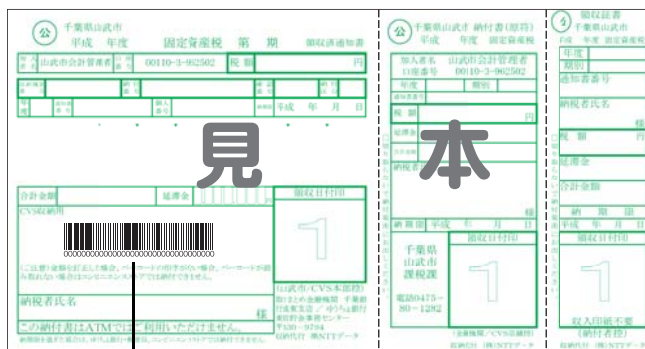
公 千葉県山武市
平成　年度　固定資産税　第　期　領収済通知書

山武市会計管理者　00110-3-962502　税額　円

平成　年　月　日

見本

合計金額　延滞金　領収日付印

CVS収納用

1

納税者氏名　様

この納付書はATMでは利用いただけません。

山武市(CVS本部控)

公 千葉県山武市 納付書(原符)
平成　年度　固定資産税

加入者名　山武市会計管理者
口座番号　00110-3-962502

年度　期別

円

延滞金

合計金額

納期限　平成　年　月　日

領収日付印

千葉県山武市税務課

電話0475-80-1282

1

公 領収証書
千葉県山武市
年度　固定資産税

年度
期別

通知書番号

納税者氏名
様

税額
円

延滞金

合計金額

納期限
平成　年　月　日

領収日付印

1

収入印紙不要
(納付者控)